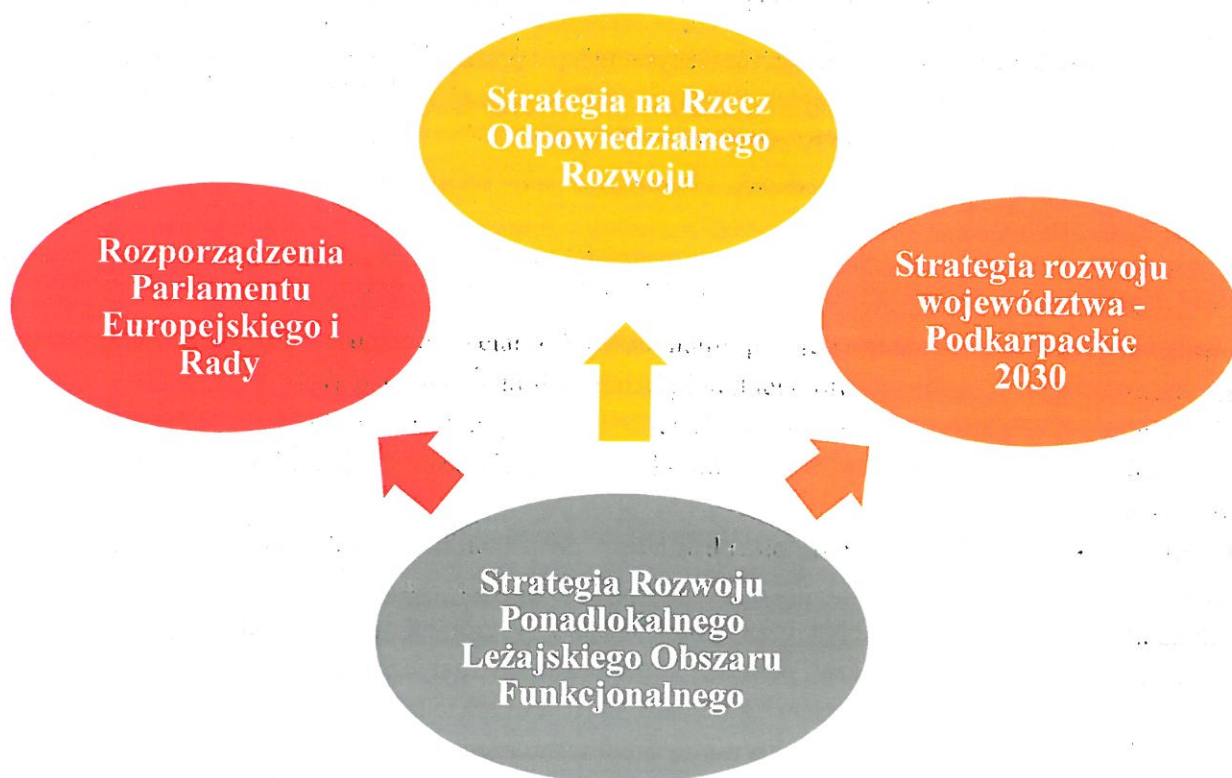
Strategia na Rzecz Odpowiedzialnego Rozwoju

Rozporządzenia Parlamentu Europejskiego i Rady

Strategia rozwoju województwa - Podkarpackie 2030

Strategia Rozwoju Ponadlokalnego Leżajskiego Obszaru Funkcjonalnego